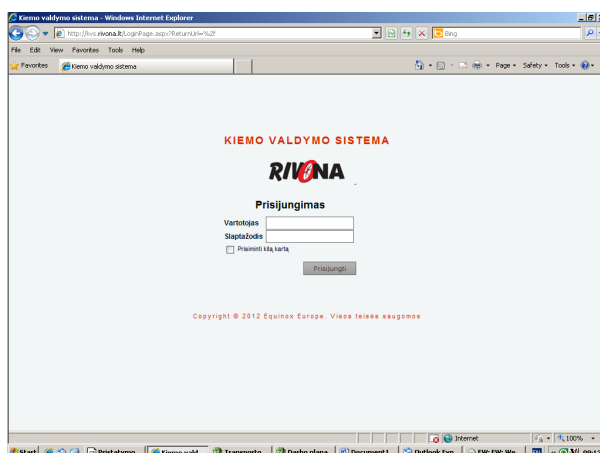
Kiemo valdymo sistema - Windows Internet Explorer

http://kvs.rivona.lt/LoginPage.aspx?ReturnUrl=%2f

Bing

File Edit View Favorites Tools Help

Favorites

Kiemo valdymo sistema

Page ▾ Safety ▾ Tools ▾

KIEMO VALDYMO SISTEMA

RIVONA

Prisijungimas

Vartotojas

Slaptažodis

Prisiminti kitą kartą

Prisijungti

Copyright © 2012 Equinox Europe. Visos teisės saugomos

Internet

100%

Start

Pristatymo

Kiemo vald...

Transporto

Darbo plana

Document1

Outlook Exp

FW: FW: We

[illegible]